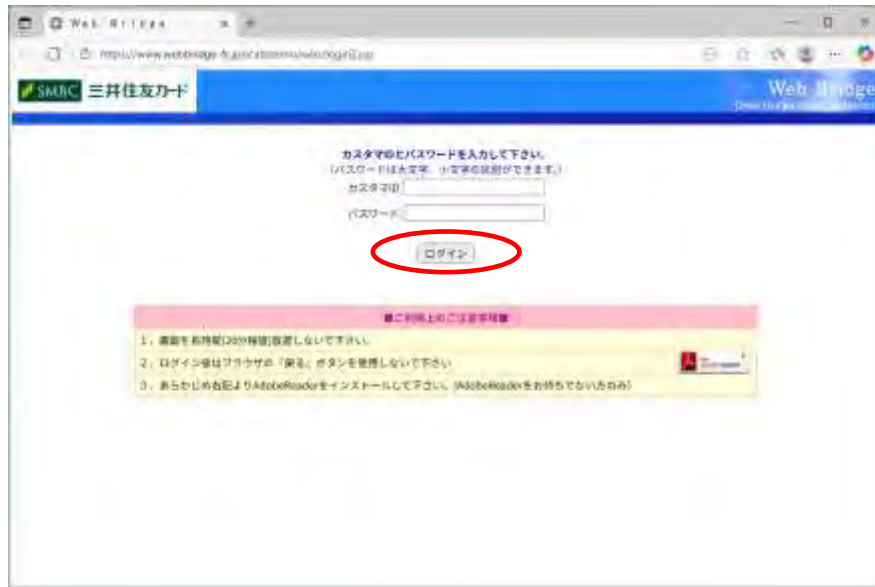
Web Bridge

https://www.webbridge-fc.jp/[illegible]

SMBC 三井住友カード

Web Bridge

カスタマIDとパスワードを入力して下さい。
(パスワードは大文字、小文字の区別ができます。)

カスタマID

パスワード

ログイン

■ご利用上のご注意事項■

1．画面を長時間(20分程度)放置しないで下さい。

2．ログイン後はブラウザの「戻る」ボタンを使用しないで下さい。

3．あらかじめ右記よりAdobeReaderをインストールして下さい。(AdobeReaderをお持ちでない方のみ)